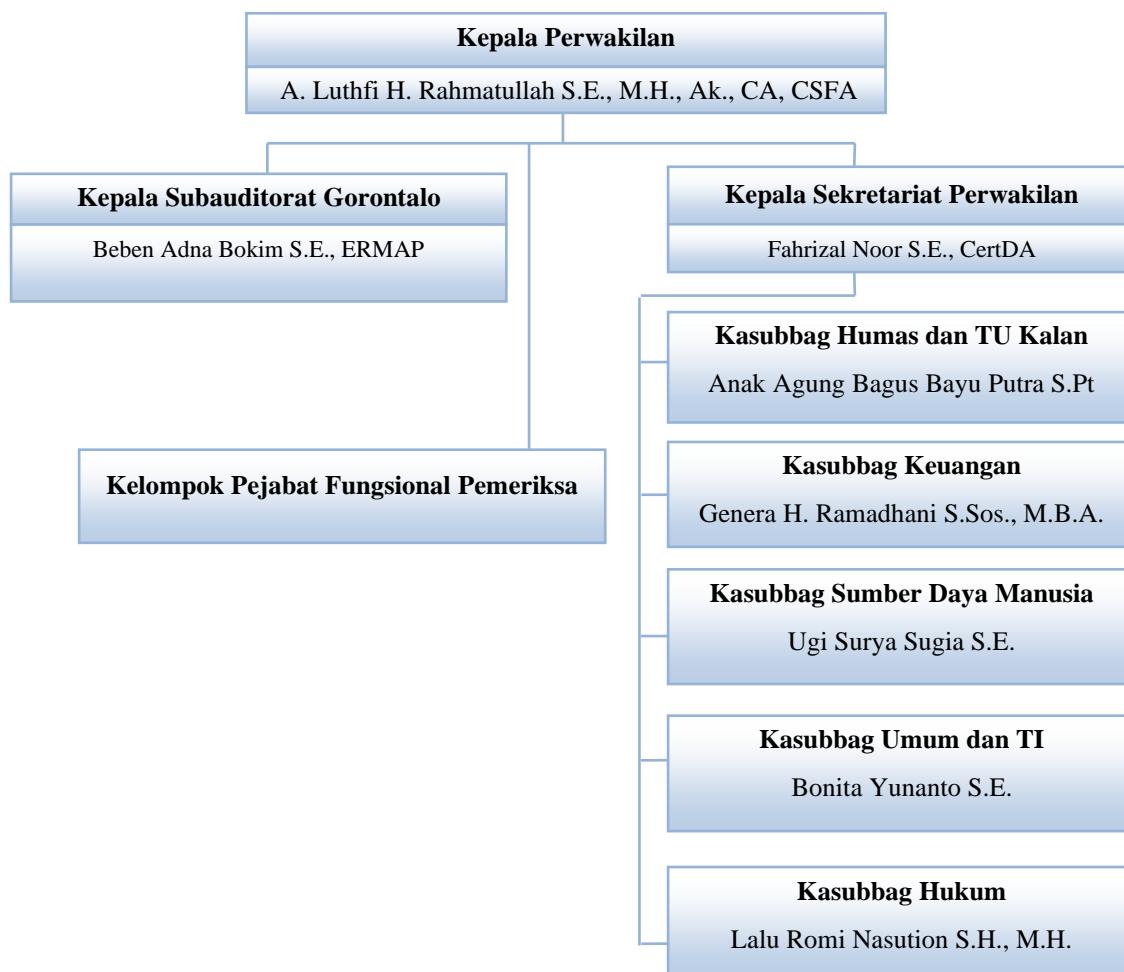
Kepala Perwakilan

A. Luthfi H. Rahmatullah S.E., M.H., Ak., CA, CSFA

Kepala Subauditorat Gorontalo

Beben Adna Bokim S.E., ERMAP

Kepala Sekretariat Perwakilan

Fahrizal Noor S.E., CertDA

Kasubbag Humas dan TU Kalan

Anak Agung Bagus Bayu Putra S.Pt

Kelompok Pejabat Fungsional Pemeriksa

Kasubbag Keuangan

Genera H. Ramadhani S.Sos., M.B.A.

Kasubbag Sumber Daya Manusia

Ugi Surya Sugia S.E.

Kasubbag Umum dan TI

Bonita Yunanto S.E.

Kasubbag Hukum

Lalu Romi Nasution S.H., M.H.